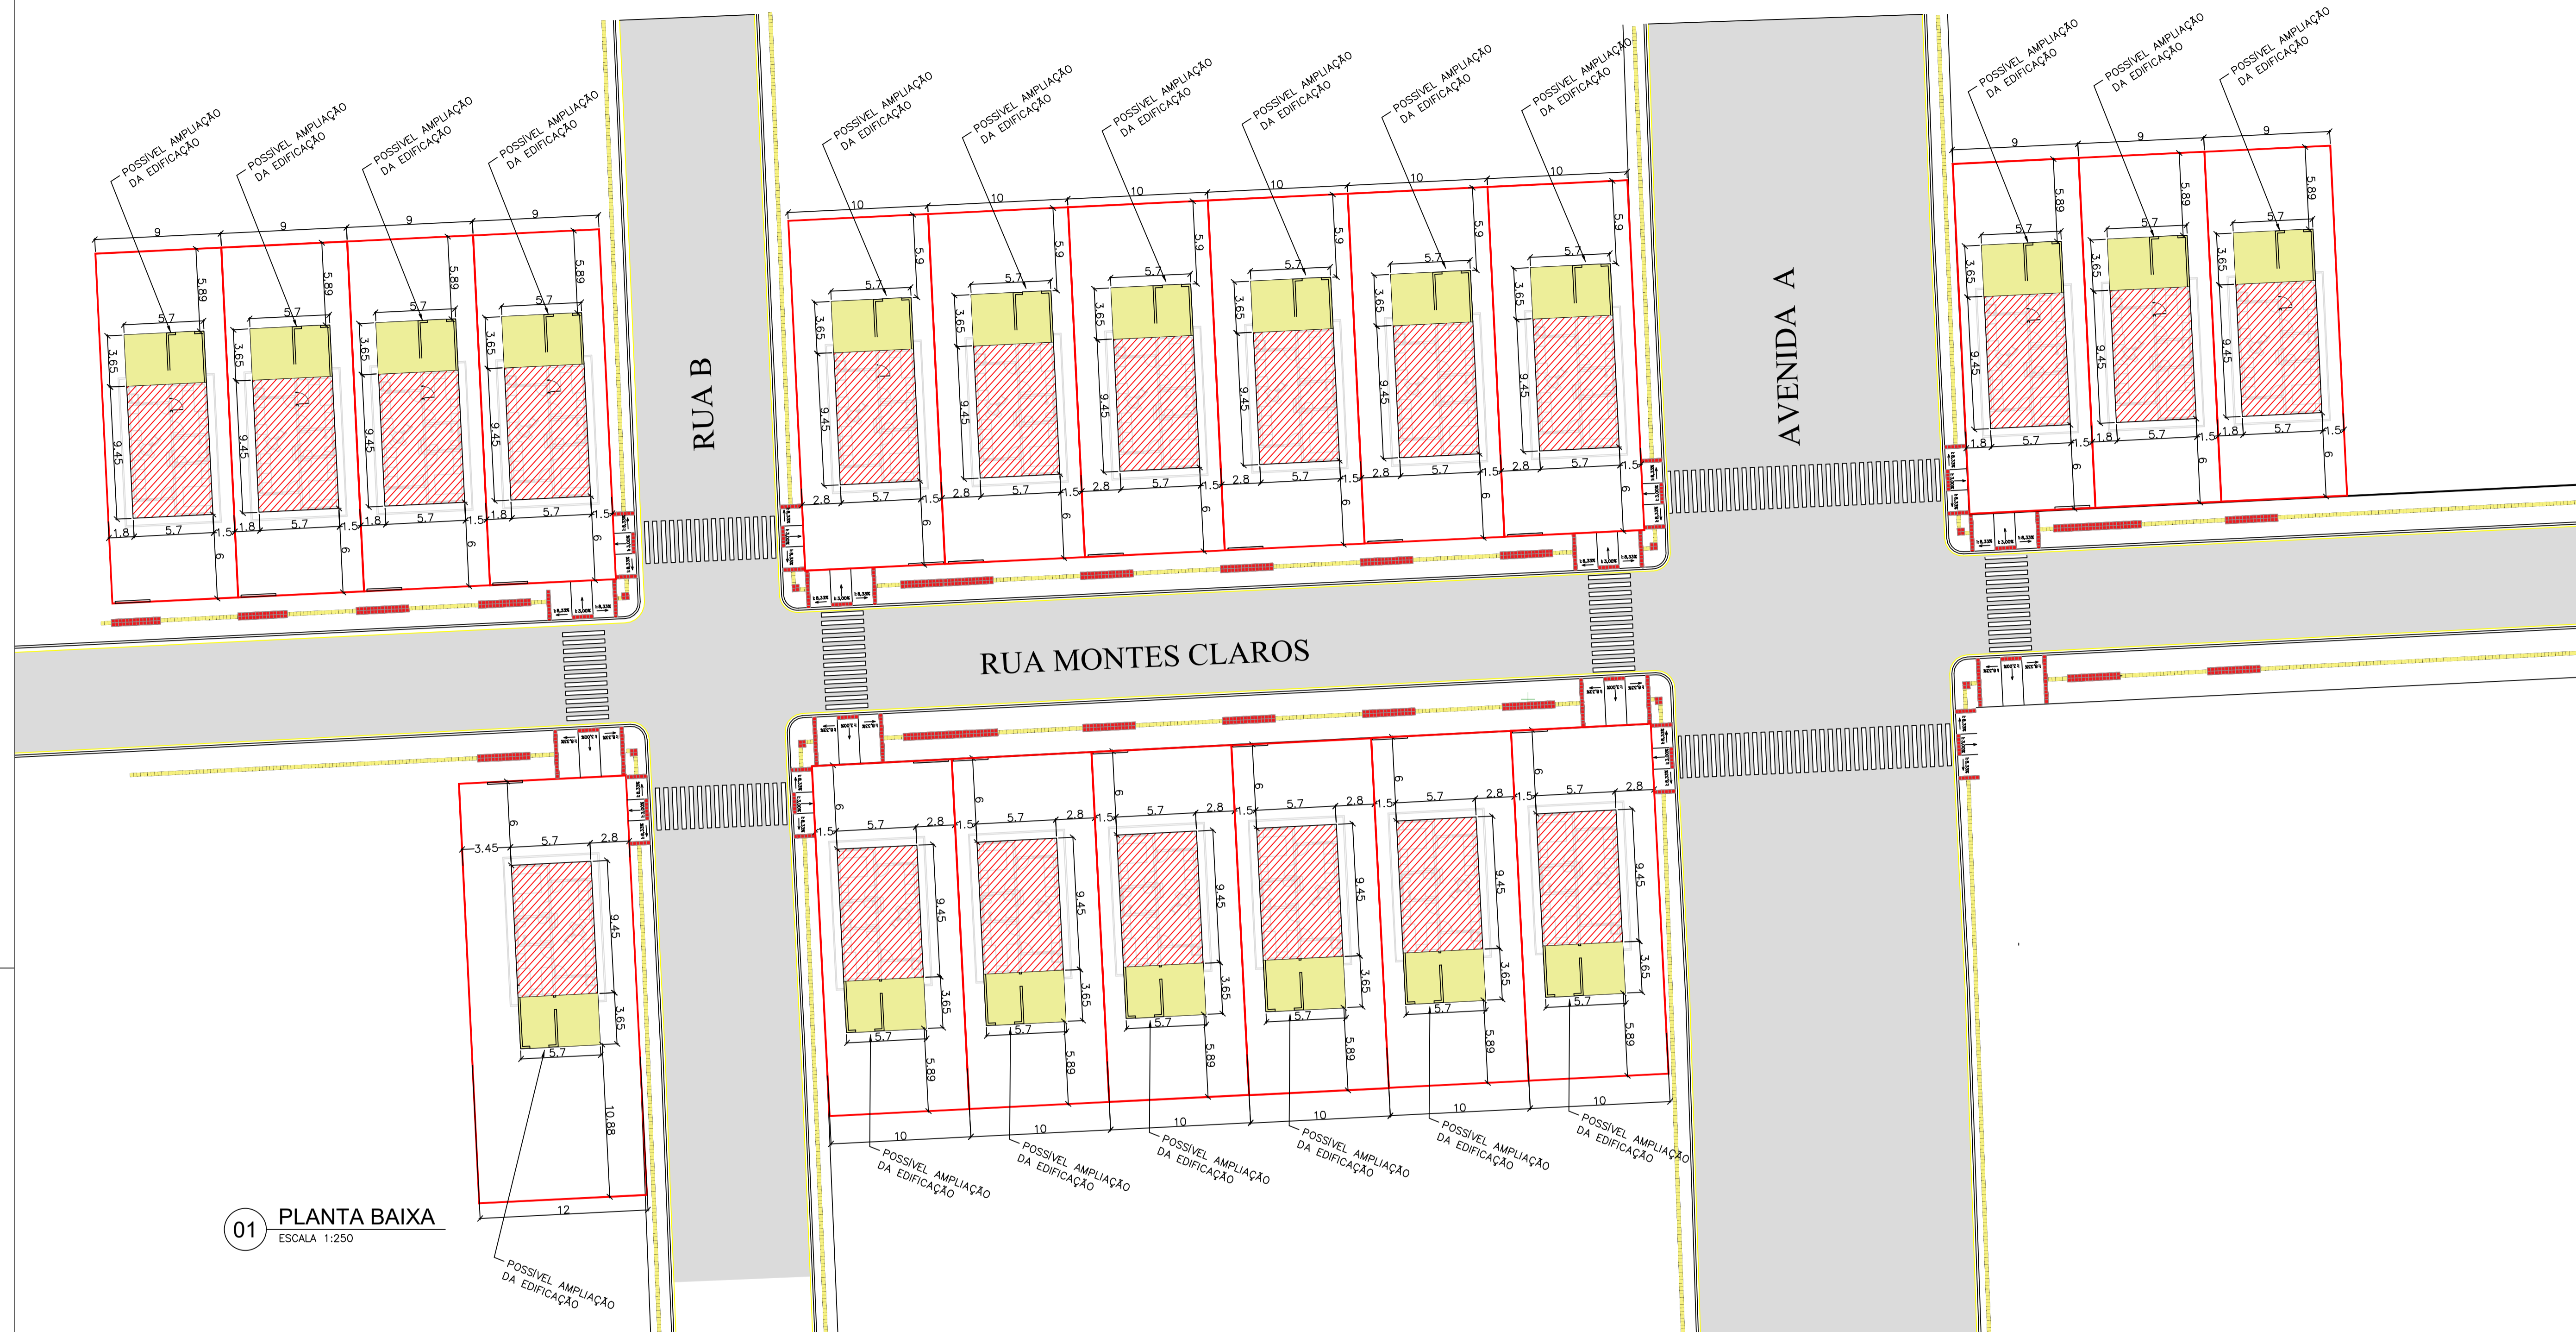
POSSÍVEL AMPLIAÇÃO DA EDIFICAÇÃO
POSSÍVEL AMPLIAÇÃO DA EDIFICAÇÃO
POSSÍVEL AMPLIAÇÃO DA EDIFICAÇÃO
POSSÍVEL AMPLIAÇÃO DA EDIFICAÇÃO
POSSÍVEL AMPLIAÇÃO DA EDIFICAÇÃO
POSSÍVEL AMPLIAÇÃO DA EDIFICAÇÃO
POSSÍVEL AMPLIAÇÃO DA EDIFICAÇÃO
POSSÍVEL AMPLIAÇÃO DA EDIFICAÇÃO
POSSÍVEL AMPLIAÇÃO DA EDIFICAÇÃO
POSSÍVEL AMPLIAÇÃO DA EDIFICAÇÃO
POSSÍVEL AMPLIAÇÃO DA EDIFICAÇÃO
POSSÍVEL AMPLIAÇÃO DA EDIFICAÇÃO
POSSÍVEL AMPLIAÇÃO DA EDIFICAÇÃO

9 9 9 9
5.89 5.89 5.89 5.89
5.7 5.7 5.7 5.7
3.65 3.65 3.65 3.65
9.45 9.45 9.45 9.45
1.8 5.7 1.5 1.8 5.7 1.5 1.8 5.7 1.5 1.8 5.7 1.5
6 6 6 6

RUA B

10 10 10 10 10 10
5.9 5.9 5.9 5.9 5.9 5.9
5.7 5.7 5.7 5.7 5.7 5.7
3.65 3.65 3.65 3.65 3.65 3.65
9.45 9.45 9.45 9.45 9.45 9.45
2.8 5.7 1.5 2.8 5.7 1.5 2.8 5.7 1.5 2.8 5.7 1.5 2.8 5.7 1.5 2.8 5.7 1.5
6 6 6 6 6 6

AVENIDA A

9 9 9
5.89 5.89 5.89
5.7 5.7 5.7
3.65 3.65 3.65
9.45 9.45 9.45
1.8 5.7 1.5 1.8 5.7 1.5 1.8 5.7 1.5
6 6 6

RUA MONTES CLAROS

6
3.45 5.7 2.8
9.45
3.65
5.7
10.88
12

6 6 6 6 6 6
1.5 5.7 2.8 1.5 5.7 2.8 1.5 5.7 2.8 1.5 5.7 2.8 1.5 5.7 2.8 1.5 5.7 2.8
9.45 9.45 9.45 9.45 9.45 9.45
3.65 3.65 3.65 3.65 3.65 3.65
5.7 5.7 5.7 5.7 5.7 5.7
5.89 5.89 5.89 5.89 5.89 5.89
10 10 10 10 10 10

POSSÍVEL AMPLIAÇÃO DA EDIFICAÇÃO
POSSÍVEL AMPLIAÇÃO DA EDIFICAÇÃO
POSSÍVEL AMPLIAÇÃO DA EDIFICAÇÃO
POSSÍVEL AMPLIAÇÃO DA EDIFICAÇÃO
POSSÍVEL AMPLIAÇÃO DA EDIFICAÇÃO
POSSÍVEL AMPLIAÇÃO DA EDIFICAÇÃO

01 PLANTA BAIXA
ESCALA 1:250

POSSÍVEL AMPLIAÇÃO DA EDIFICAÇÃO